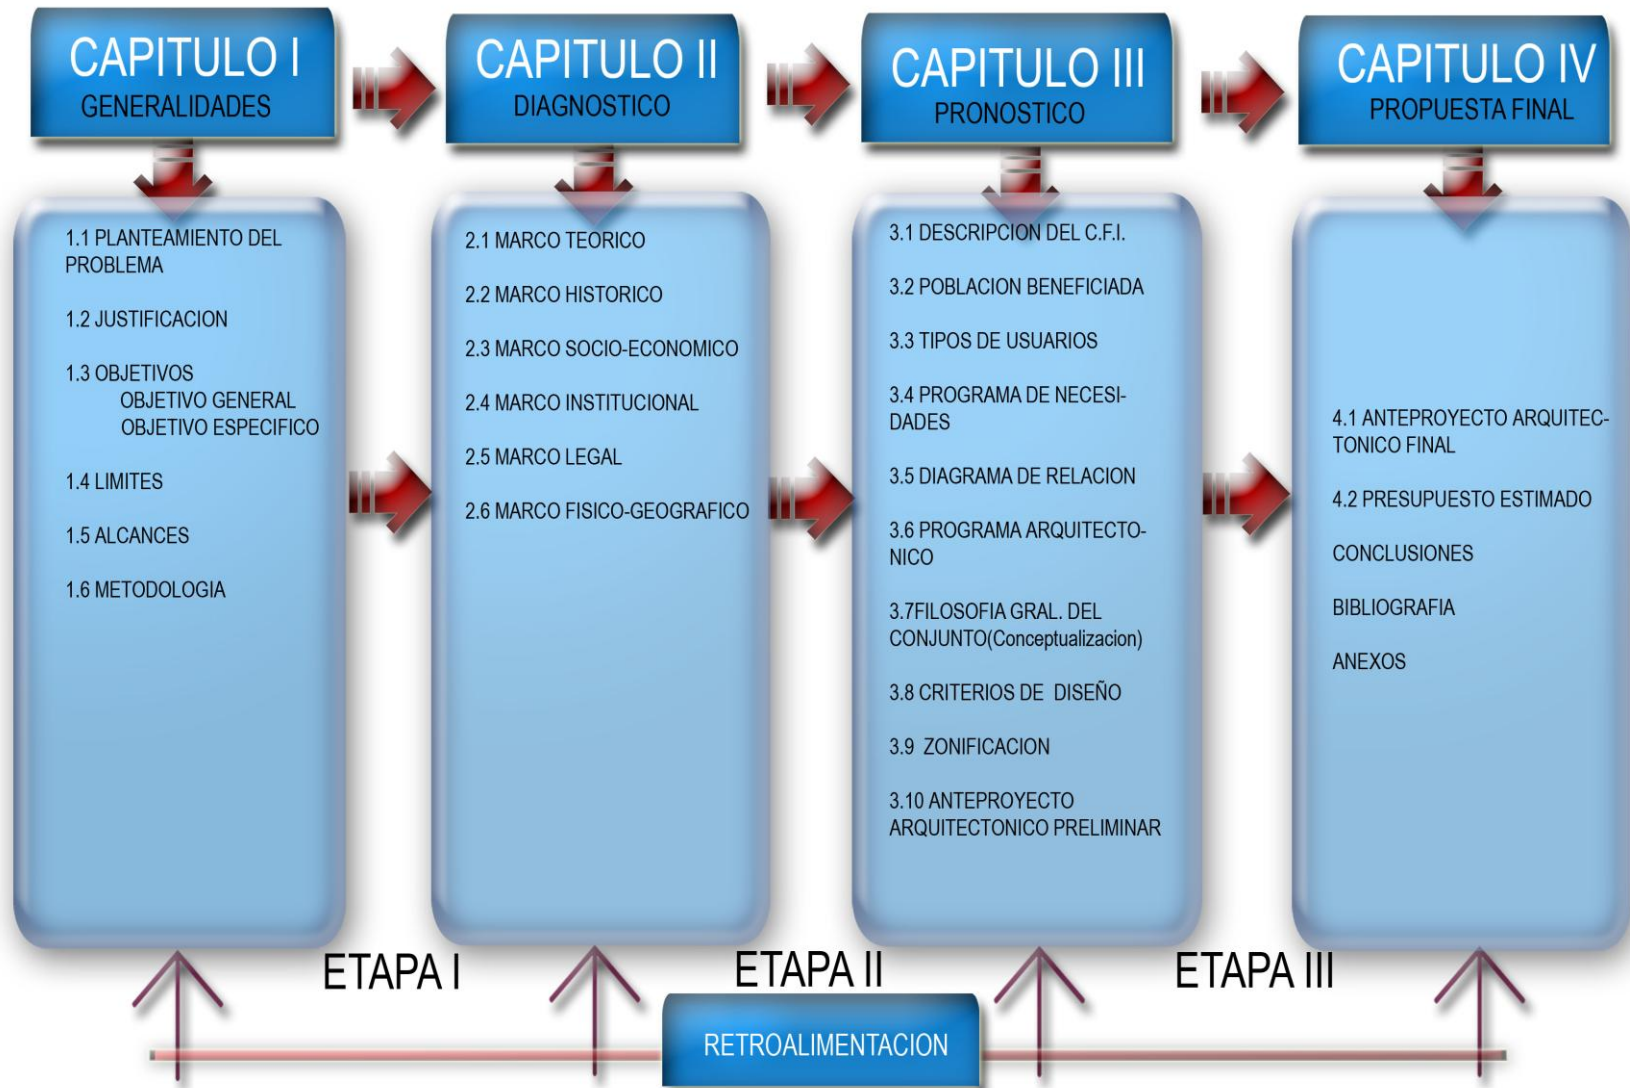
CAPITULO I
GENERALIDADES

CAPITULO II
DIAGNOSTICO

CAPITULO III
PRONOSTICO

CAPITULO IV
PROPUESTA FINAL

1.1 PLANTEAMIENTO DEL PROBLEMA

1.2 JUSTIFICACION

1.3 OBJETIVOS
OBJETIVO GENERAL
OBJETIVO ESPECIFICO

1.4 LIMITES

1.5 ALCANCES

1.6 METODOLOGIA

2.1 MARCO TEORICO

2.2 MARCO HISTORICO

2.3 MARCO SOCIO-ECONOMICO

2.4 MARCO INSTITUCIONAL

2.5 MARCO LEGAL

2.6 MARCO FISICO-GEOGRAFICO

3.1 DESCRIPCION DEL C.F.I.

3.2 POBLACION BENEFICIADA

3.3 TIPOS DE USUARIOS

3.4 PROGRAMA DE NECESIDADES

3.5 DIAGRAMA DE RELACION

3.6 PROGRAMA ARQUITECTONICO

3.7FILOSOFIA GRAL. DEL CONJUNTO(Conceptualizacion)

3.8 CRITERIOS DE DISEÑO

3.9 ZONIFICACION

3.10 ANTEPROYECTO ARQUITECTONICO PRELIMINAR

4.1 ANTEPROYECTO ARQUITECTONICO FINAL

4.2 PRESUPUESTO ESTIMADO

CONCLUSIONES

BIBLIOGRAFIA

ANEXOS

ETAPA I

ETAPA II

ETAPA III

RETROALIMENTACION